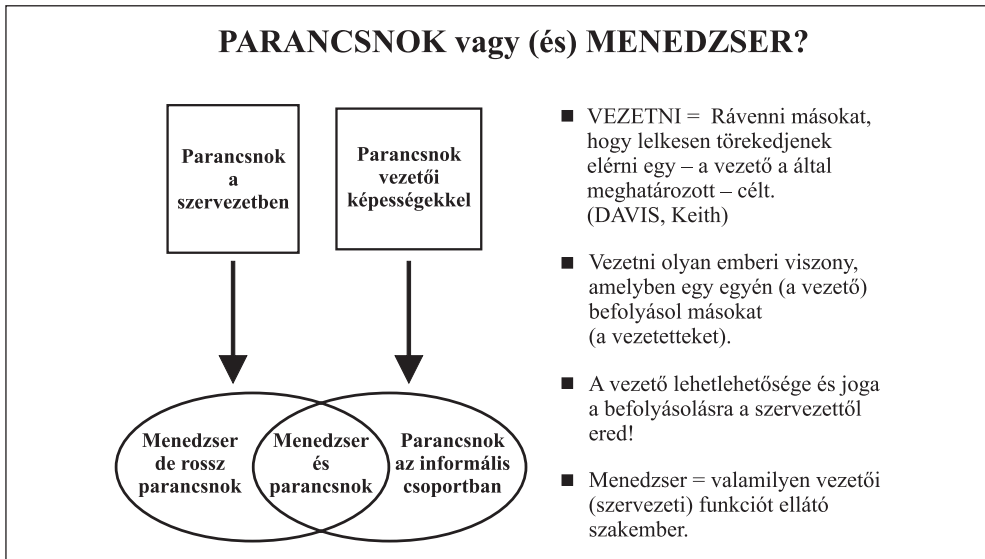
PARANCSNOK vagy (és) MENEDZSER?

Parancsnok a szervezetben

Parancsnok vezetői képességekkel

Menedzser de rossz parancsnok

Menedzser és parancsnok

Parancsnok az informális csoportban

■ VEZETNI = Rávenni másokat, hogy lelkesen törekedjenek elérni egy – a vezető a által meghatározott – célt. (DAVIS, Keith)

■ Vezetni olyan emberi viszony, amelyben egy egyén (a vezető) befolyásol másokat (a vezetetteket).

■ A vezető lehetlehetősége és joga a befolyásolásra a szervezettől ered!

■ Menedzser = valamilyen vezetői (szervezeti) funkciót ellátó szakember.